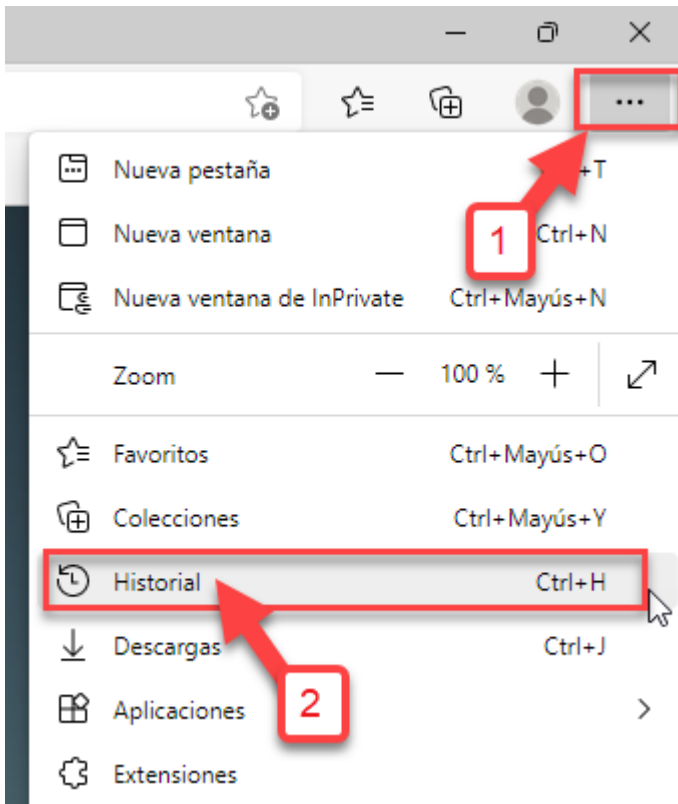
...

Nueva pestaña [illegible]+T

Nueva ventana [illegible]Ctrl+N

1

Nueva ventana de InPrivate Ctrl+Mayús+N

Zoom — 100 % +

Favoritos Ctrl+Mayús+O

Colecciones Ctrl+Mayús+Y

Historial Ctrl+H

Descargas Ctrl+J

2

Aplicaciones >

Extensiones